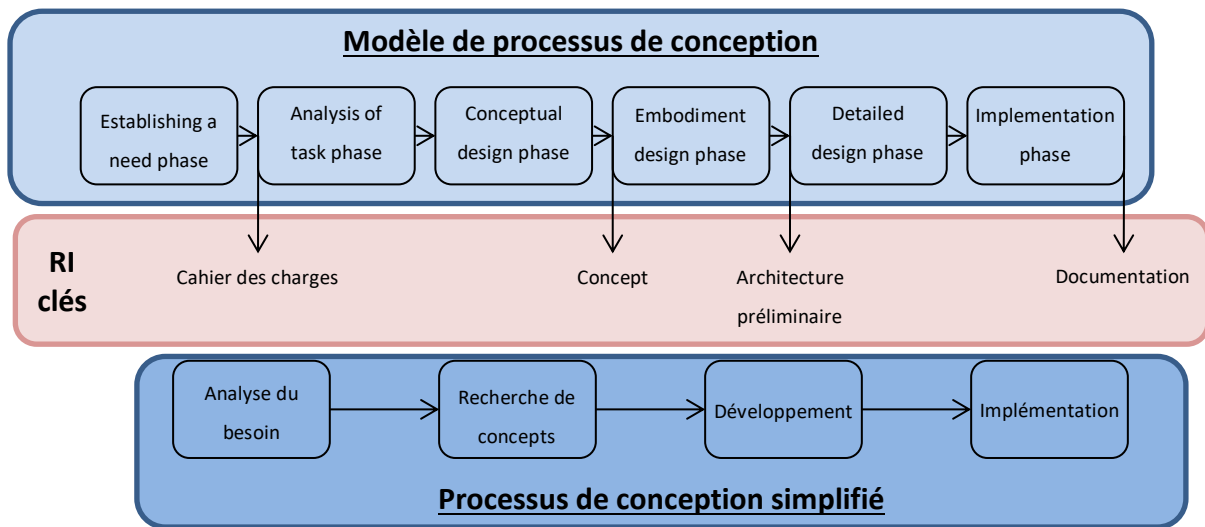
Modèle de processus de conception

Establishing a need phase

Analysis of task phase

Conceptual design phase

Embodiment design phase

Detailed design phase

Implementation phase

RI clés

Cahier des charges

Concept

Architecture préliminaire

Documentation

Analyse du besoin

Recherche de concepts

Développement

Implémentation

Processus de conception simplifié